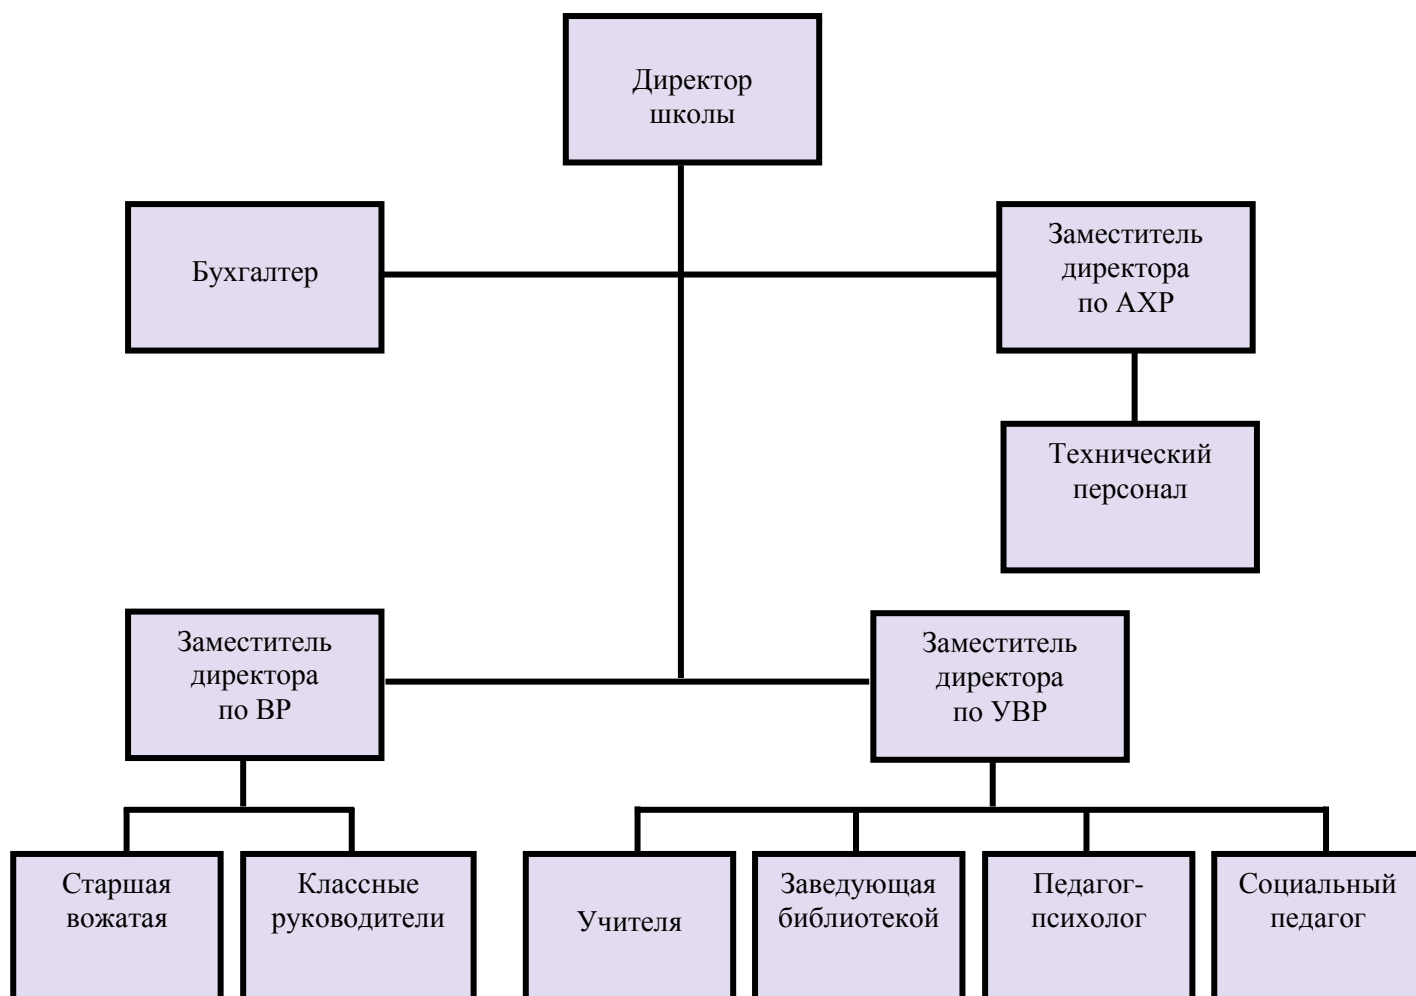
Директор школы

Бухгалтер

Заместитель директора по АХР

Технический персонал

Заместитель директора по ВР

Заместитель директора по УВР

Старшая вожатая

Классные руководители

Учителя

Заведующая библиотекой

Педагог-психолог

Социальный педагог